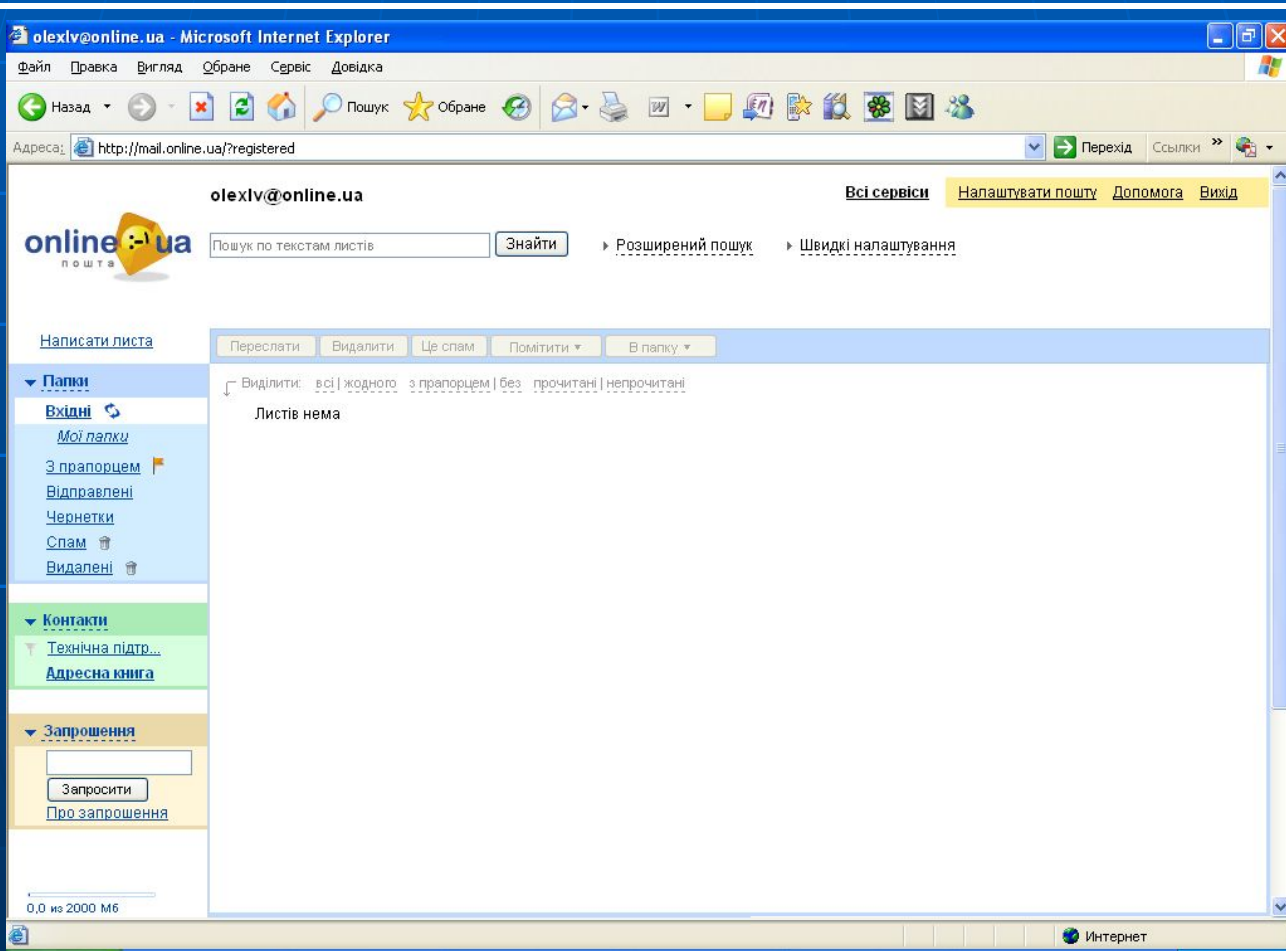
olexlv@online.ua - Microsoft Internet Explorer

Файл Правка Вигляд Обране Сервіс Довідка

Назад Пошук Обране

Адреса: http://mail.online.ua/?registered

Перехід Ссылки

olexlv@online.ua

Всі сервіси Налаштувати пошту Допомога Вихід

online :-) ua пошта

Пошук по текстам листів Знайти

Розширений пошук Швидкі налаштування

Написати листа

Переслати Видалити Це спам Помітити В папку

Папки

Вхідні

Мої папки

З прапорцем

Відправлені

Чернетки

Спам

Видалені

Виділити: всі | жодного з прапорцем | без прочитані | непрочитані

Листів нема

Контакти

Технічна підтр...

Адресна книга

Запрошення

Запросити

Про запрошення

0,0 из 2000 Мб

Интернет